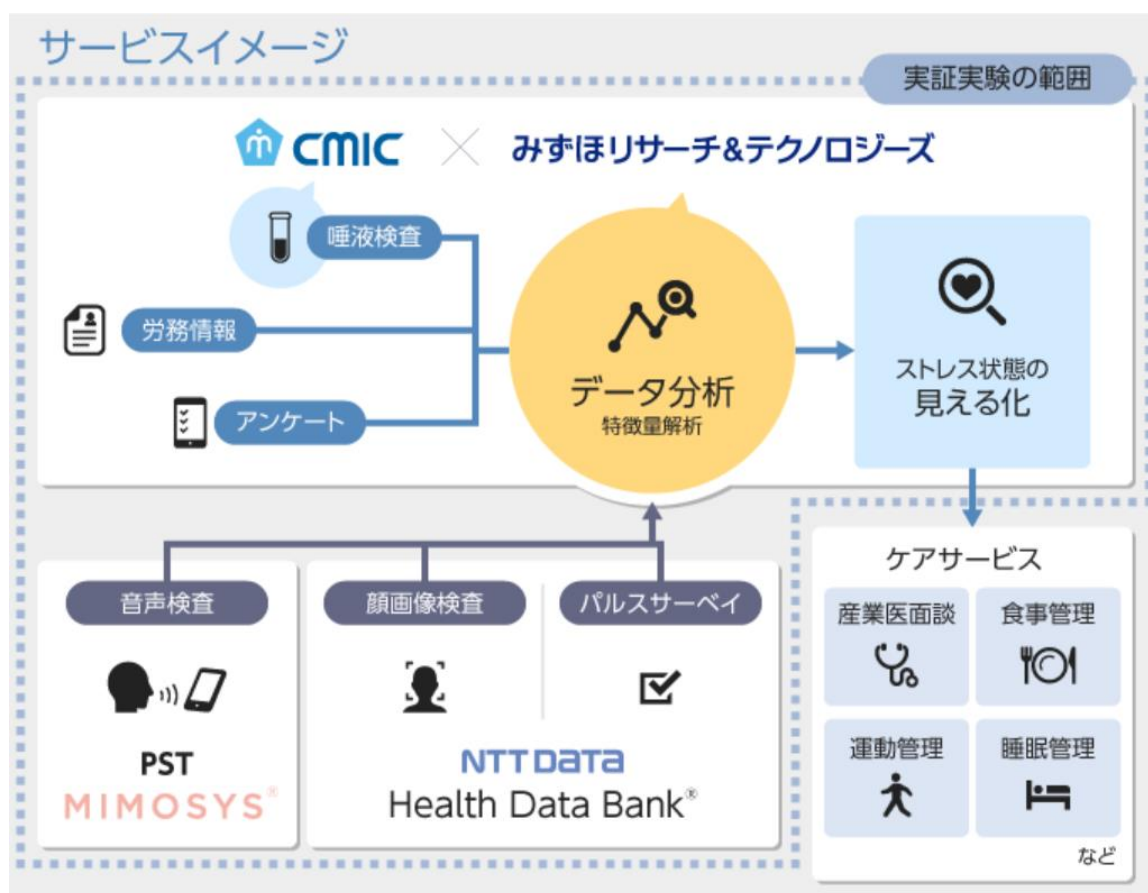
サービスイメージ

実証実験の範囲

CMIC × みずほリサーチ&テクノロジーズ

唾液検査

労務情報

アンケート

データ分析
特徴量解析

ストレス状態の
見える化

ケアサービス

産業医面談

食事管理

運動管理

睡眠管理

など

音声検査

PST
MIMOSYS®

顔画像検査

パルスサーベイ

NTT DATA
Health Data Bank®